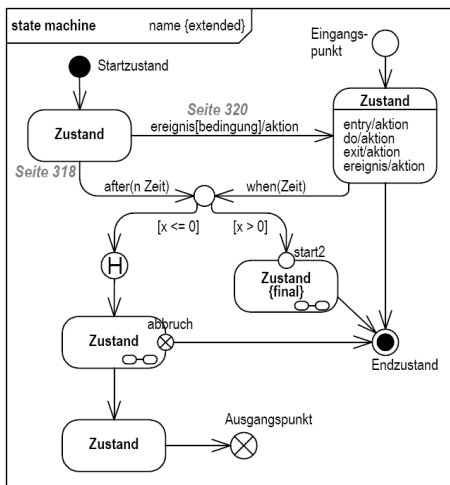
state machine name {extended}

Eingangspunkt

Startzustand

Seite 320

Zustand

ereignis[bedingung]/aktion

Zustand

entry/aktion
do/aktion
exit/aktion
ereignis/aktion

Seite 318

after(n Zeit)

when(Zeit)

[x <= 0]

[x > 0]

start2

H

Zustand
{final}

Zustand

abbruch

Endzustand

Zustand

Ausgangspunkt